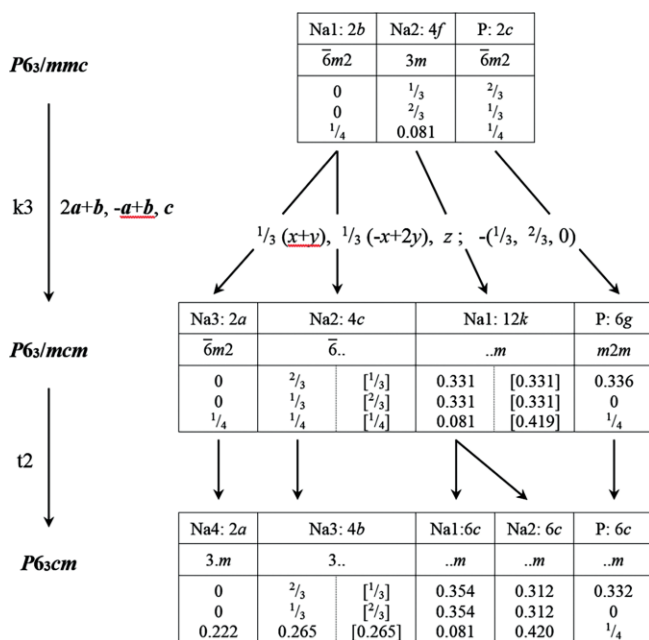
$P6_3/mmc$

| Na1: 2*b* | Na2: 4*f* | P: 2*c* |
|---|---|---|
| $\bar{6}m2$ | $3m$ | $\bar{6}m2$ |
| 0<br>0<br>$^1/_4$ | $^1/_3$<br>$^2/_3$<br>0.081 | $^2/_3$<br>$^1/_3$<br>$^1/_4$ |

k3 2***a***+***b***, -***a***+***b***, ***c***

$^1/_3$ (*x*+*y*), $^1/_3$ (-*x*+2*y*), *z* ; -($^1/_3$, $^2/_3$, 0)

$P6_3/mcm$

| Na3: 2*a* | Na2: 4*c* | | Na1: 12*k* | | P: 6*g* |
|---|---|---|---|---|---|
| $\bar{6}m2$ | $\bar{6}$.. | | ..*m* | | *m*2*m* |
| 0<br>0<br>$^1/_4$ | $^2/_3$<br>$^1/_3$<br>$^1/_4$ | [$^1/_3$]<br>[$^2/_3$]<br>[$^1/_4$] | 0.331<br>0.331<br>0.081 | [0.331]<br>[0.331]<br>[0.419] | 0.336<br>0<br>$^1/_4$ |

t2

$P6_3cm$

| Na4: 2*a* | Na3: 4*b* | | Na1:6*c* | Na2: 6*c* | P: 6*c* |
|---|---|---|---|---|---|
| 3.*m* | 3.. | | ..*m* | ..*m* | ..*m* |
| 0<br>0<br>0.222 | $^2/_3$<br>$^1/_3$<br>0.265 | [$^1/_3$]<br>[$^2/_3$]<br>[0.265] | 0.354<br>0.354<br>0.081 | 0.312<br>0.312<br>0.420 | 0.332<br>0<br>$^1/_4$ |